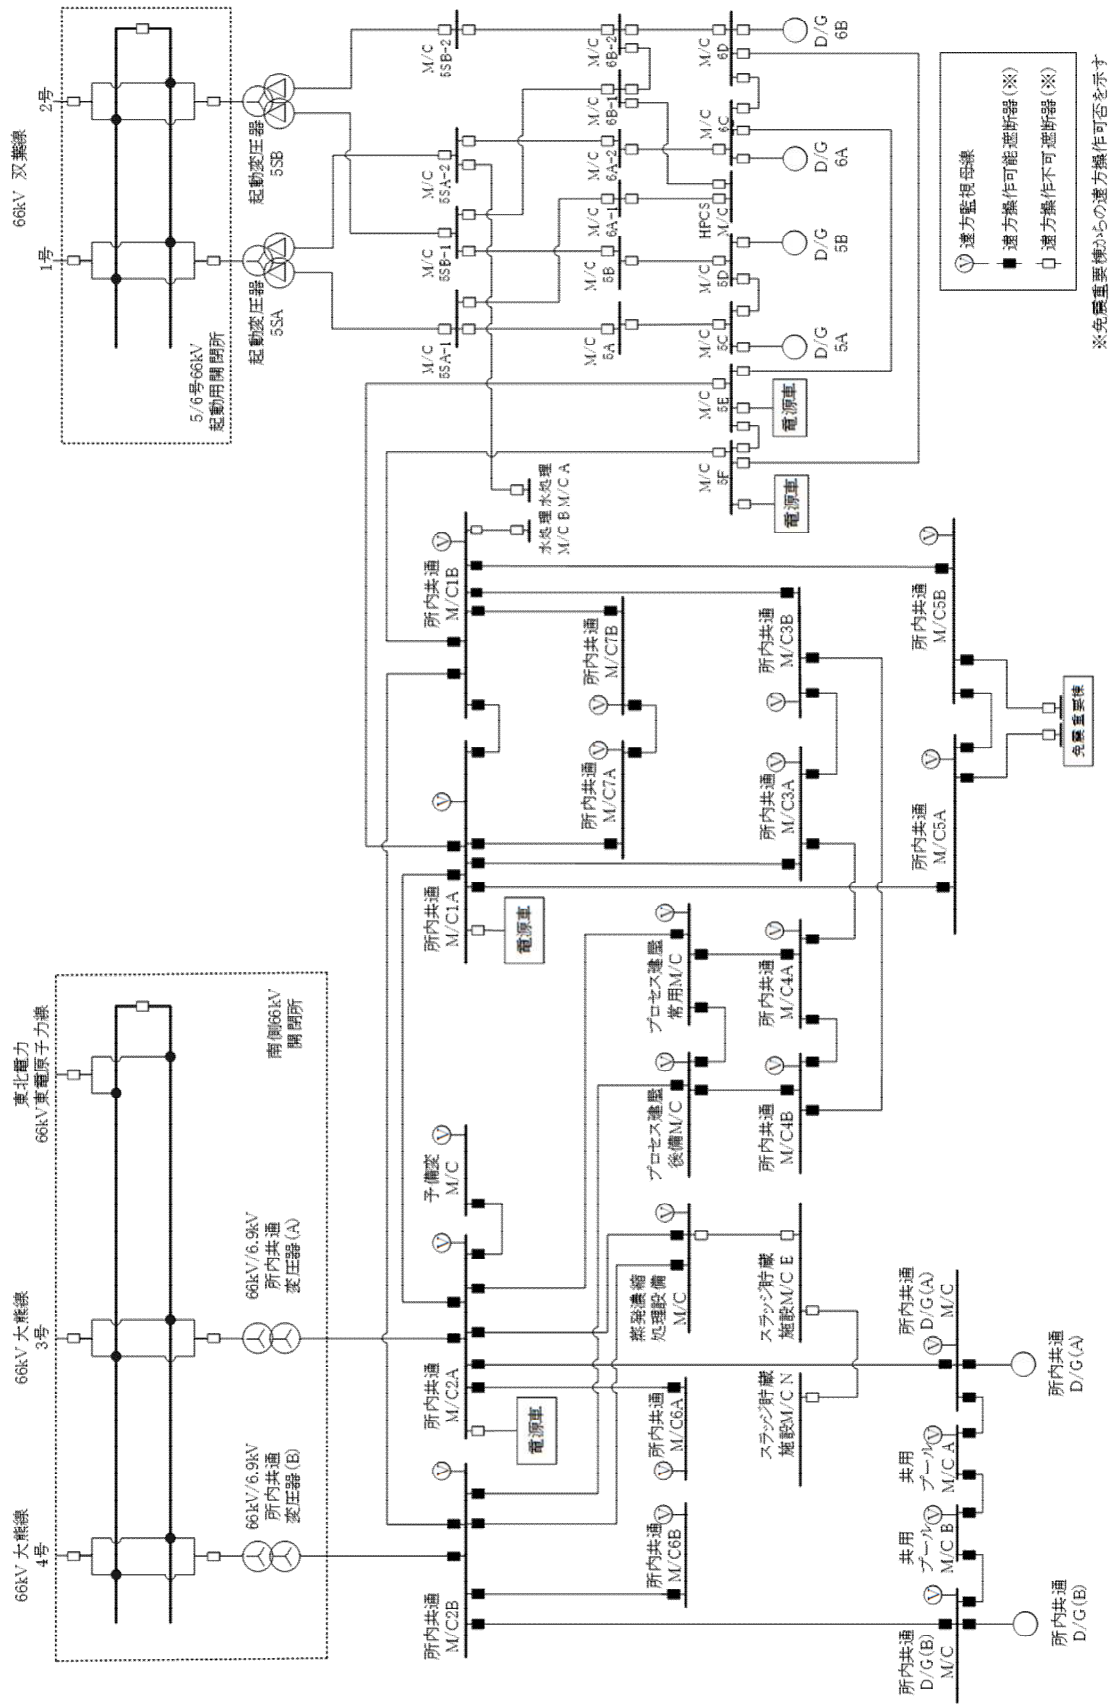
66kV 双葉線
1号
2号
5/6号66kV
起動用開閉所
起動変圧器
5SA
起動変圧器
5SB
M/C
5SA-1
M/C
5SB-1
M/C
5SA-2
M/C
5SB-2
M/C
5A
M/C
5B
M/C
6A-1
M/C
6A-2
M/C
6B-1
M/C
6B-2
M/C
5C
M/C
5D
HPCS
M/C
M/C
6C
M/C
6D
D/G
5A
D/G
5B
D/G
6A
D/G
6B
M/C
5E
電源車
M/C
5F
電源車
水処理 水処理
M/C B M/C A

Ⓥ 遠方監視母線
■ 遠方操作可能遮断器(※)
□ 遠方操作不可遮断器(※)
※免震重要棟からの遠方操作可否を示す

所内共通
M/C1B
所内共通
M/C7B
所内共通
M/C3B
所内共通
M/C5B
免震重要棟
所内共通
M/C7A
所内共通
M/C3A
所内共通
M/C5A
所内共通
M/C1A
電源車
プロセス建屋
常用M/C
所内共通
M/C4A
プロセス建屋
後備M/C
所内共通
M/C4B
東北電力
66kV東電原子力線
南側66kV
開閉所
66kV 大熊線
3号
66kV 大熊線
4号
66kV/6.9kV
所内共通
変圧器(A)
66kV/6.9kV
所内共通
変圧器(B)
予備変
M/C
蒸発濃縮
処理設備
M/C
スラッジ貯蔵
施設M/C E
スラッジ貯蔵
施設M/C N
所内共通
M/C2A
電源車
所内共通
M/C6A
所内共通
M/C6B
所内共通
M/C2B
共用
プール
M/C A
共用
プール
M/C B
所内共通
D/G(A)
M/C
所内共通
D/G(A)
所内共通
D/G(B)
M/C
所内共通
D/G(B)